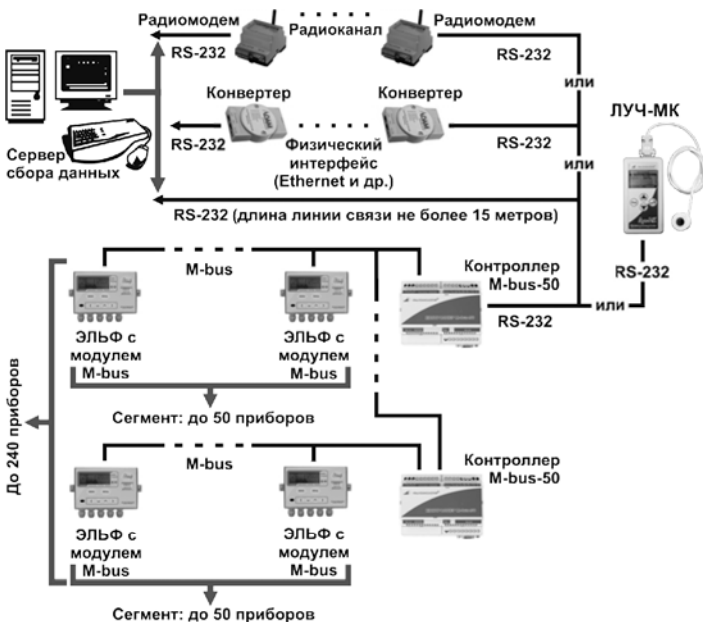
Радиомодем
Радиоканал
Радиомодем
RS-232
RS-232
или
ЛУЧ-МК
Конвертер
Конвертер
RS-232
RS-232
Физический интерфейс (Ethernet и др.)
или
Сервер сбора данных
RS-232 (длина линии связи не более 15 метров)
M-bus
Контроллер M-bus-50
RS-232
или
RS-232
ЭЛЬФ с модулем M-bus
ЭЛЬФ с модулем M-bus
До 240 приборов
Сегмент: до 50 приборов
M-bus
Контроллер M-bus-50
ЭЛЬФ с модулем M-bus
ЭЛЬФ с модулем M-bus
Сегмент: до 50 приборов